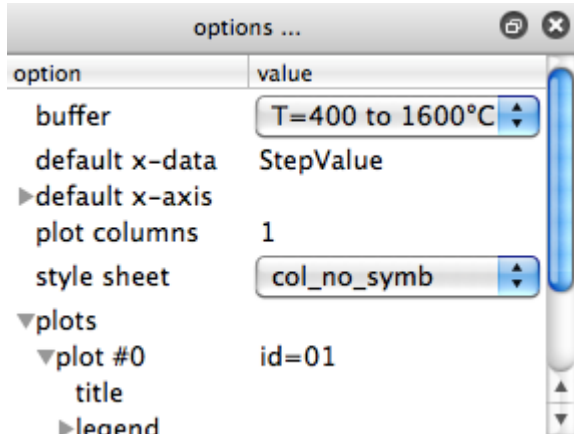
options ...

| option | value |
|---|---|
| buffer | T=400 to 1600°C |
| default x-data | StepValue |
| ▸default x-axis | |
| plot columns | 1 |
| style sheet | col_no_symb |
| ▾plots | |
| ▾plot #0 | id=01 |
| title | |
| ▸legend | |